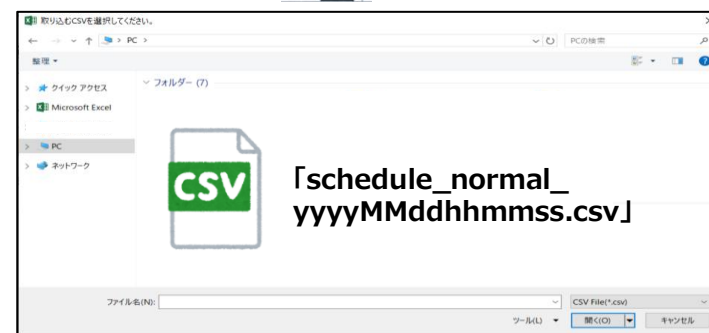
取り込むCSVを選択してください。

PC >

PCの検索

整理 ▾

クイック アクセス

Microsoft Excel

PC

ネットワーク

フォルダー (7)

CSV

「schedule_normal_yyyyMMddhhmmss.csv」

ファイル名(N):

CSV File(*.csv)

ツール(L) ▾

開く(O)

キャンセル